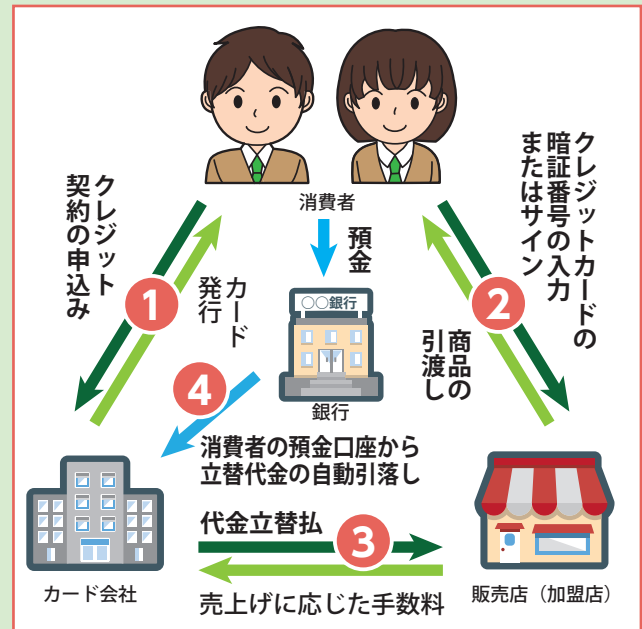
消費者

預金

○○銀行

銀行

クレジット契約の申込み

1

カード発行

クレジットカードの暗証番号の入力またはサイン

2

商品の引渡し

4

消費者の預金口座から立替代金の自動引落し

カード会社

代金立替払

3

売上げに応じた手数料

販売店（加盟店）